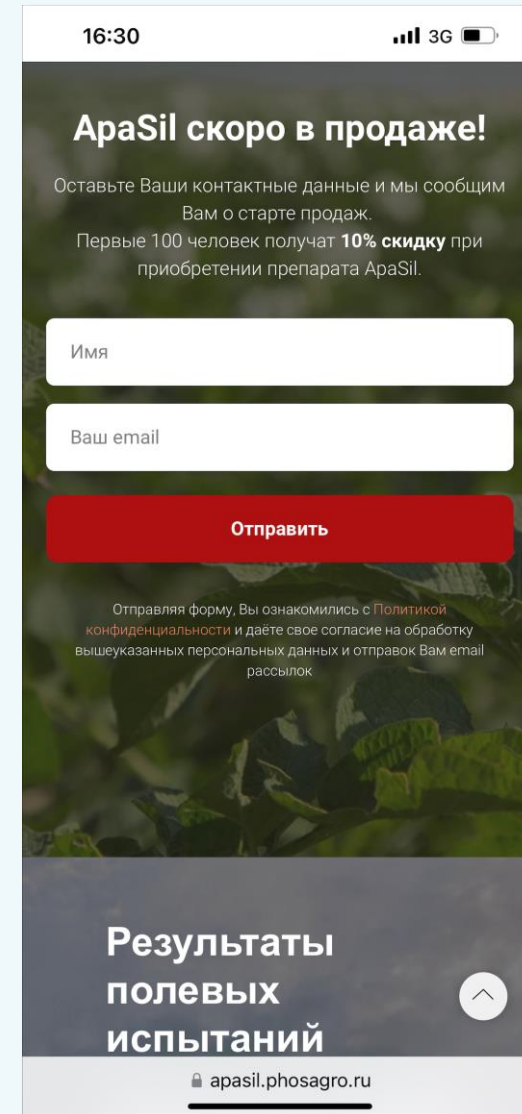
16:30

3G

ApaSil скоро в продаже!

Оставьте Ваши контактные данные и мы сообщим Вам о старте продаж.
Первые 100 человек получат **10% скидку** при приобретении препарата ApaSil.

Имя

Ваш email

Отправить

Отправляя форму, Вы ознакомились с Политикой конфиденциальности и даёте свое согласие на обработку вышеуказанных персональных данных и отправок Вам email рассылок

Результаты полевых испытаний

apasil.phosagro.ru